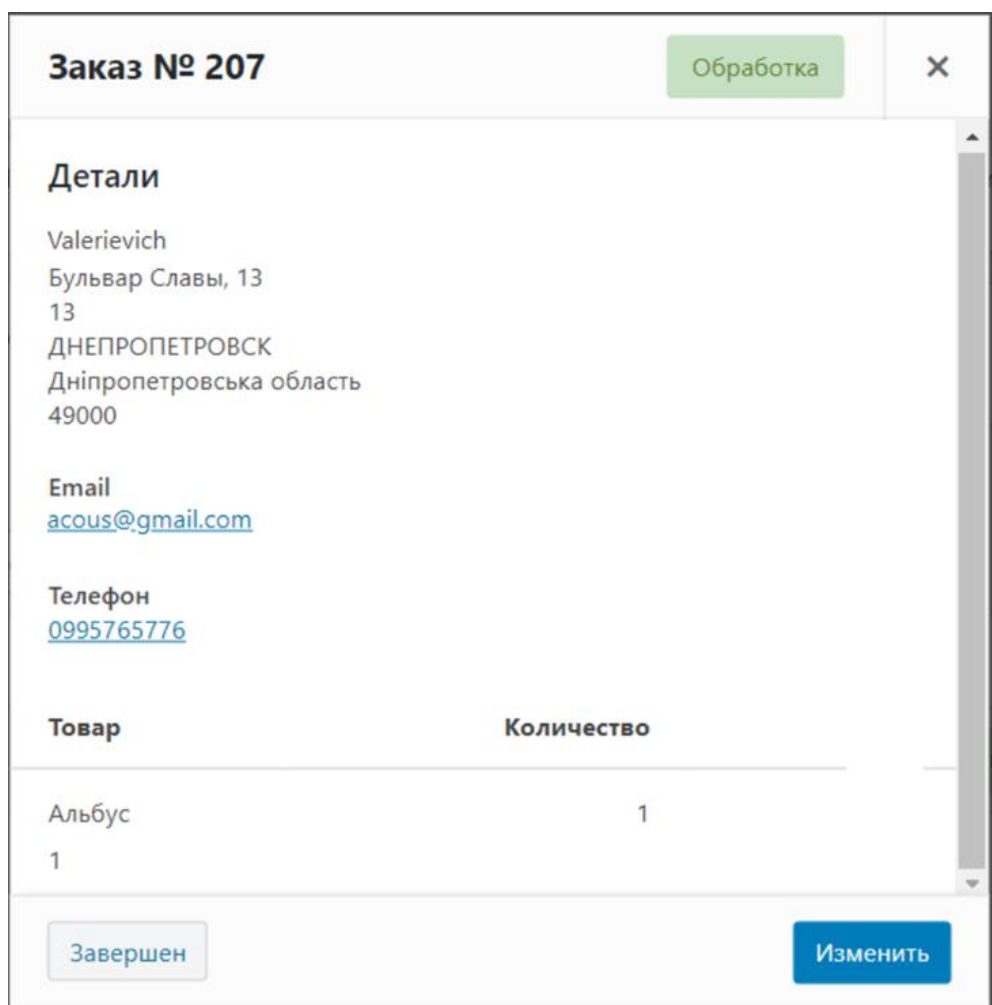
Заказ № 207

Обработка

×

Детали

Valerievich
Бульвар Славы, 13
13
ДНЕПРОПЕТРОВСК
Дніпропетровська область
49000

Email
acous@gmail.com

Телефон
0995765776

| Товар | Количество |
|---|---|
| Альбус<br>1 | 1 |

Завершен

Изменить